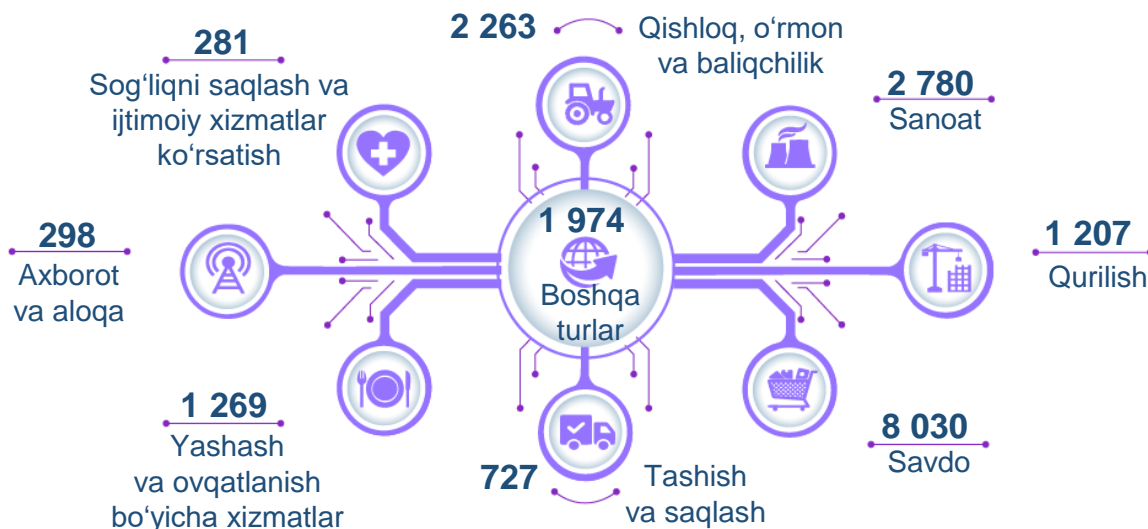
281
Sog‘liqni saqlash va ijtimoiy xizmatlar ko‘rsatish

2 263
Qishloq, o‘rmon va baliqchilik

2 780
Sanoat

298
Axborot va aloqa

1 974
Boshqa turlar

1 207
Qurilish

1 269
Yashash va ovqatlanish bo‘yicha xizmatlar

727
Tashish va saqlash

8 030
Savdo